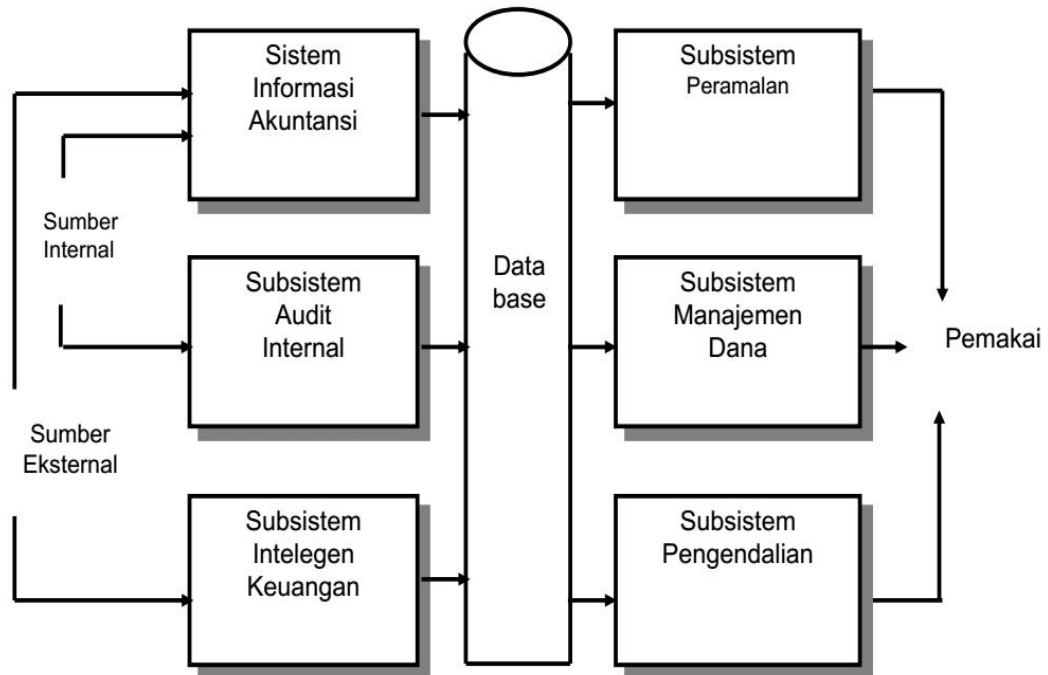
Sistem Informasi Akuntansi

Sumber Internal

Subsistem Audit Internal

Sumber Eksternal

Subsistem Intelegen Keuangan

Data base

Subsistem Peramalan

Subsistem Manajemen Dana

Subsistem Pengendalian

Pemakai